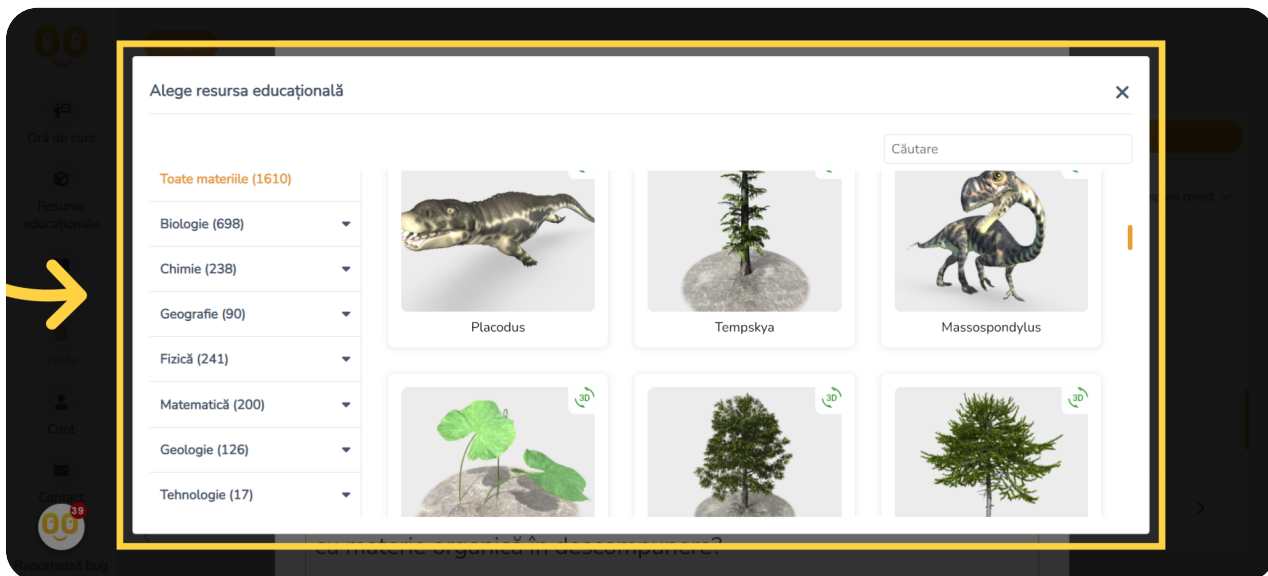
Oră de curs

Resurse educaționale

Teste

Cont

Contact

39

Raportează bug

Alege resursa educațională

×

Căutare

Toate materiile (1610)

Biologie (698)

Chimie (238)

Geografie (90)

Fizică (241)

Matematică (200)

Geologie (126)

Tehnologie (17)

Placodus

Tempskya

Massospondylus

3D

3D

3D

cu materie organică în descompunere?